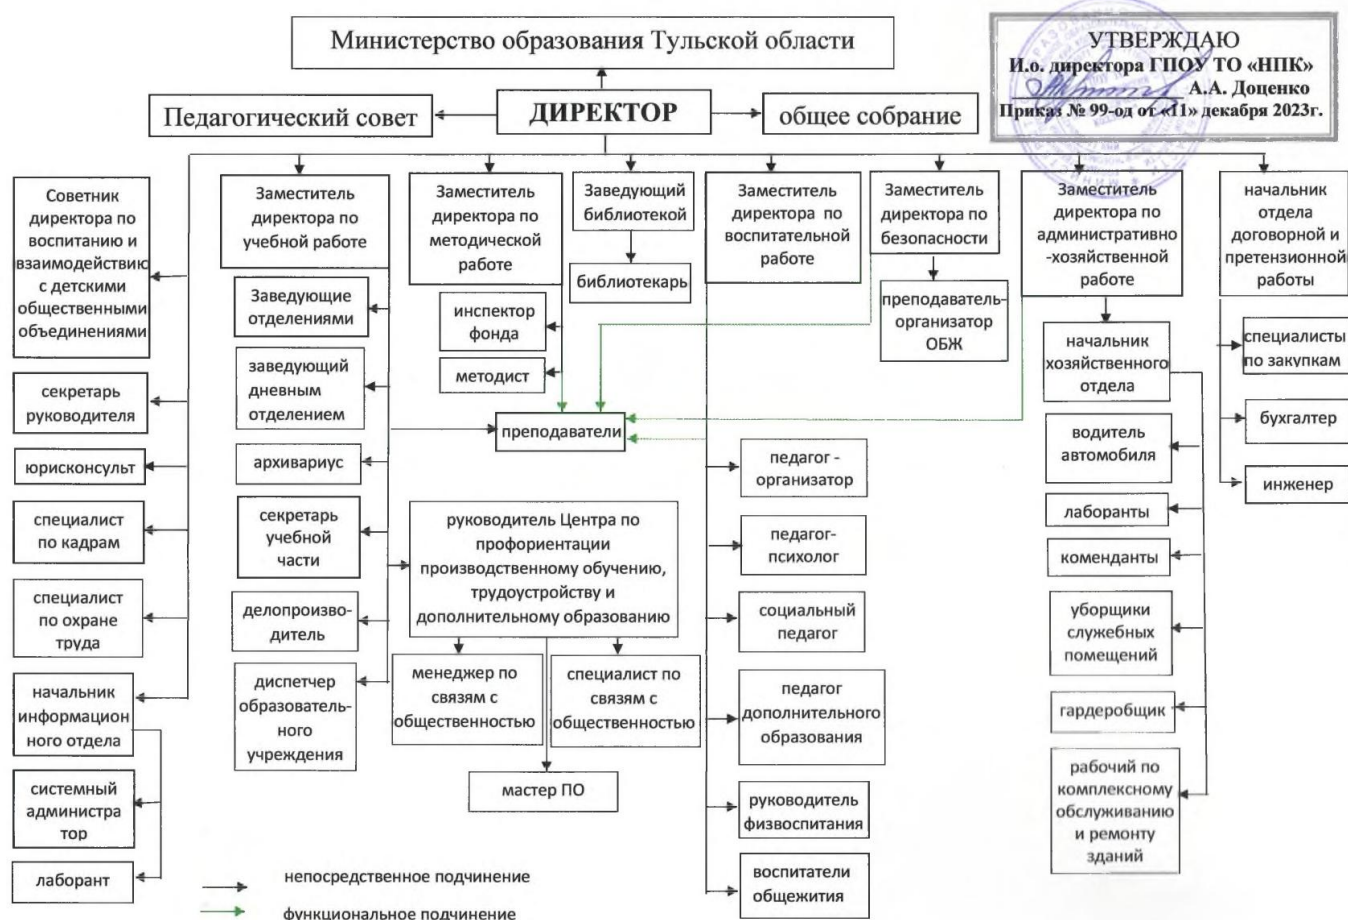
Министерство образования Тульской области

УТВЕРЖДАЮ
И.о. директора ГПОУ ТО «НПК»
А.А. Доценко
Приказ № 99-од от «11» декабря 2023г.

Педагогический совет

ДИРЕКТОР

общее собрание

Советник директора по воспитанию и взаимодействию с детскими общественными объединениями

секретарь руководителя

юрисконсульт

специалист по кадрам

специалист по охране труда

начальник информационного отдела

системный администратор

лаборант

Заместитель директора по учебной работе

Заведующие отделениями

заведующий дневным отделением

архивариус

секретарь учебной части

делопроизводитель

диспетчер образовательного учреждения

Заместитель директора по методической работе

инспектор фонда

методист

Заведующий библиотекой

библиотекарь

преподаватели

руководитель Центра по профориентации производственному обучению, трудоустройству и дополнительному образованию

менеджер по связям с общественностью

специалист по связям с общественностью

мастер ПО

Заместитель директора по воспитательной работе

педагог - организатор

педагог-психолог

социальный педагог

педагог дополнительного образования

руководитель физвоспитания

воспитатели общежития

Заместитель директора по безопасности

преподаватель-организатор ОБЖ

Заместитель директора по административно-хозяйственной работе

начальник хозяйственного отдела

водитель автомобиля

лаборанты

коменданты

уборщики служебных помещений

гардеробщик

рабочий по комплексному обслуживанию и ремонту зданий

начальник отдела договорной и претензионной работы

специалисты по закупкам

бухгалтер

инженер

непосредственное подчинение

функциональное подчинение